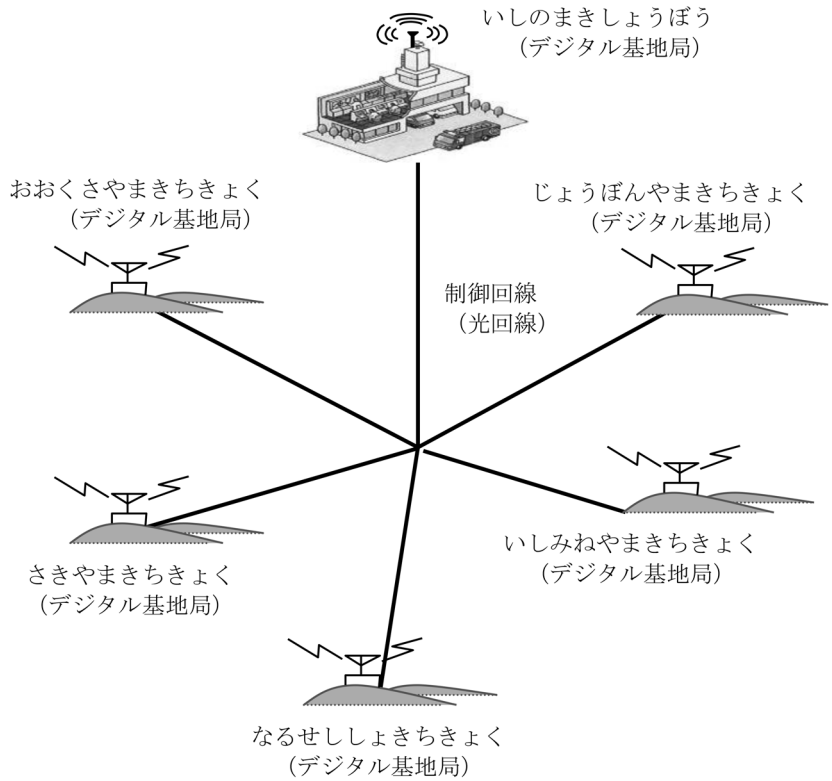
いしのまきしょうぼう
（デジタル基地局）

おおくさやまきちきょく
（デジタル基地局）

じょうぼんやまきちきょく
（デジタル基地局）

制御回線
（光回線）

さきやまきちきょく
（デジタル基地局）

いしみねやまきちきょく
（デジタル基地局）

なるせししょきちきょく
（デジタル基地局）